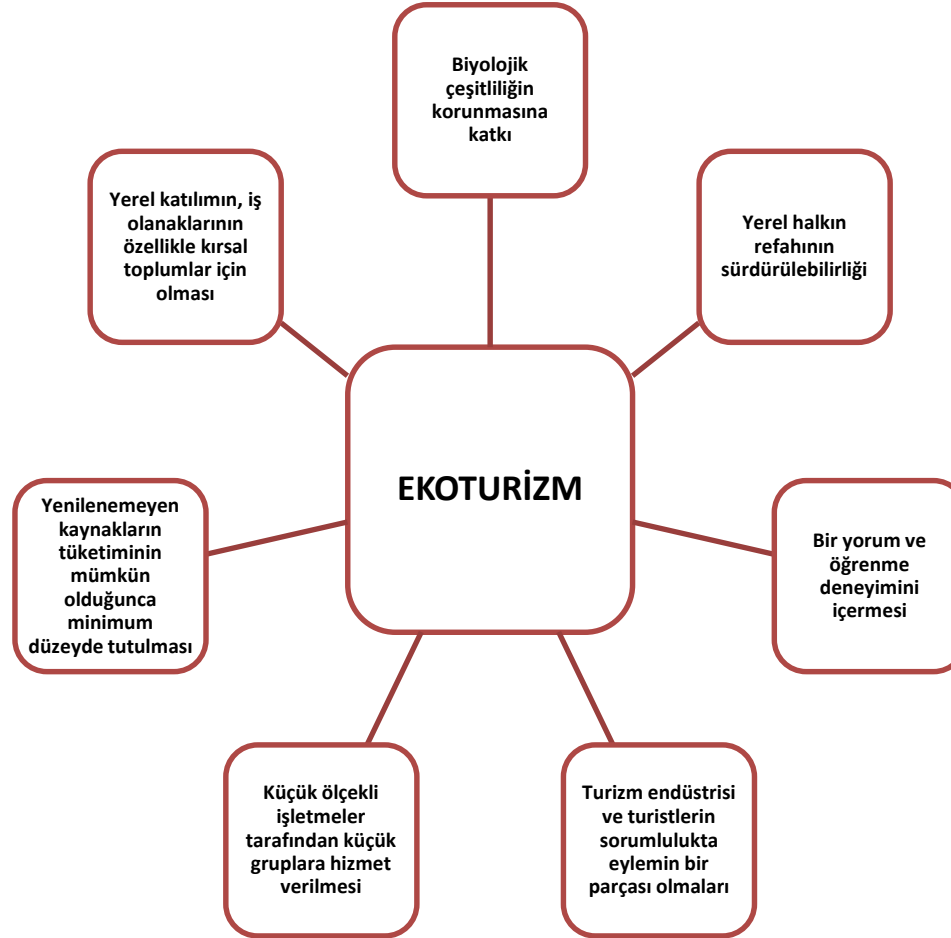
Biyolojik çeşitliliğin korunmasına katkı

Yerel katılımın, iş olanaklarının özellikle kırsal toplumlar için olması

Yerel halkın refahının sürdürülebilirliği

EKOTURİZM

Yenilenemeyen kaynakların tüketiminin mümkün olduğunca minimum düzeyde tutulması

Bir yorum ve öğrenme deneyimini içermesi

Küçük ölçekli işletmeler tarafından küçük gruplara hizmet verilmesi

Turizm endüstrisi ve turistlerin sorumlulukta eylemin bir parçası olmaları